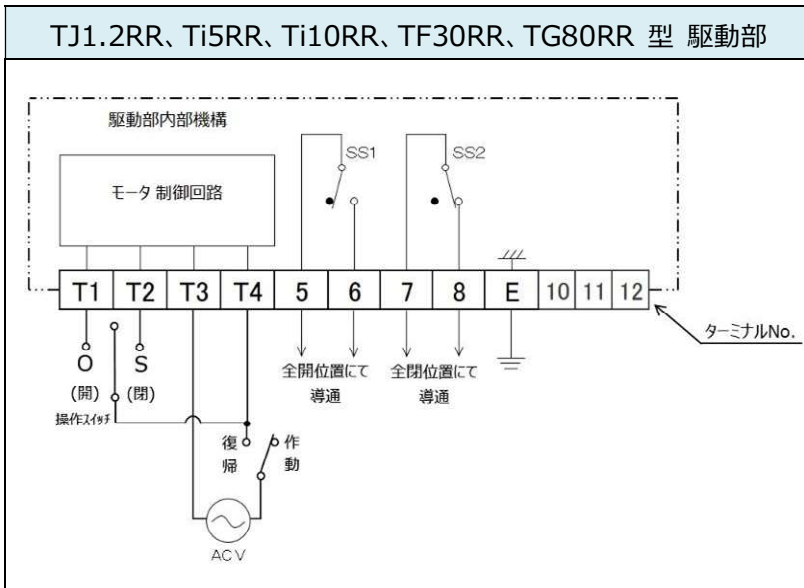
TJ1.2RR、Ti5RR、Ti10RR、TF30RR、TG80RR 型 駆動部

駆動部内部機構

モータ 制御回路

SS1

SS2

T1 T2 T3 T4 5 6 7 8 E 10 11 12

ターミナルNo.

O
(開)

S
(閉)

操作スイッチ

全開位置にて導通

全閉位置にて導通

復帰

作動

ACV